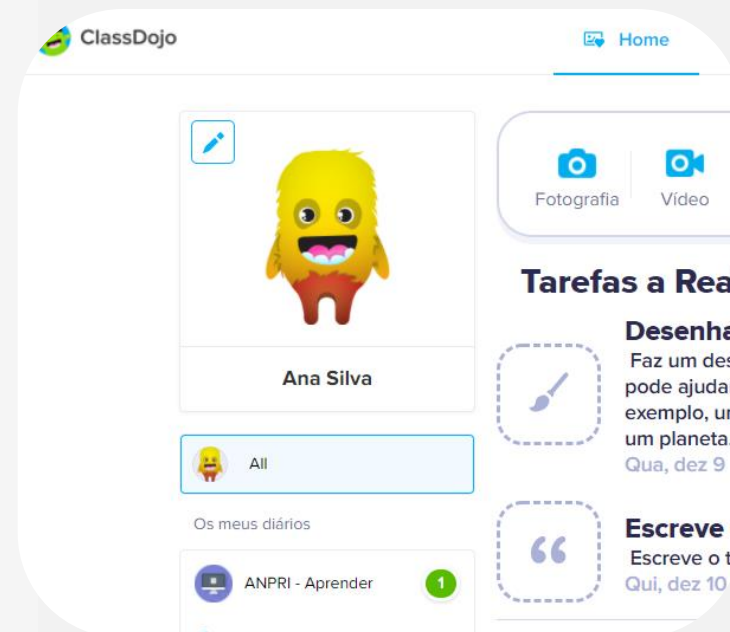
ClassDojo

Home

Ana Silva

All

Os meus diários

ANPRI - Aprender 1

Fotografia Vídeo

Tarefas a Rea

Desenha

Faz um des pode ajuda exemplo, u um planeta

Qua, dez 9

Escreve

Escreve o t

Qui, dez 10